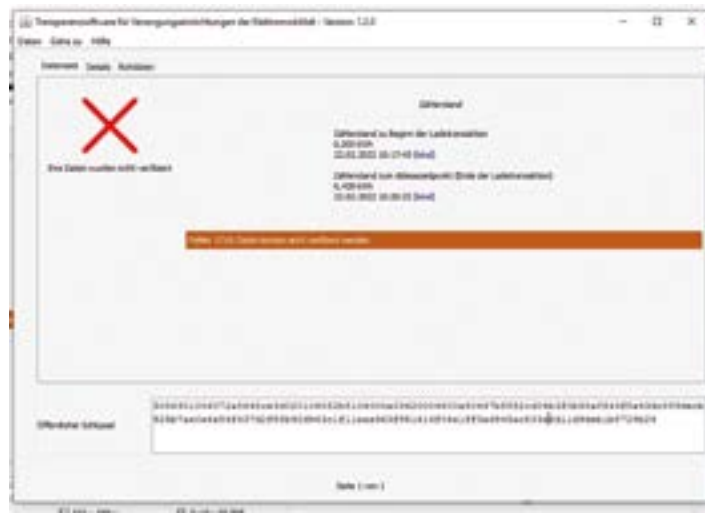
Transparenzsoftware für Vereinigungseinrichtungen der Elektromobilität - Version 1.2.0

Datei Gehe zu Hilfe

Datensatz Details Rohdaten

Die Daten wurden nicht verifiziert

Zählerstand

Zählerstand zu Beginn der Ladetransaktion
6,300 kWh
22.01.2022 16:17:45 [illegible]

Zählerstand zum Ablesezeitpunkt (Ende der Ladetransaktion)
6,409 kWh
22.01.2022 16:30:35 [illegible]

Fehler: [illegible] Daten konnten nicht verifiziert werden

Öffentlicher Schlüssel

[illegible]

Seite 1 von 1